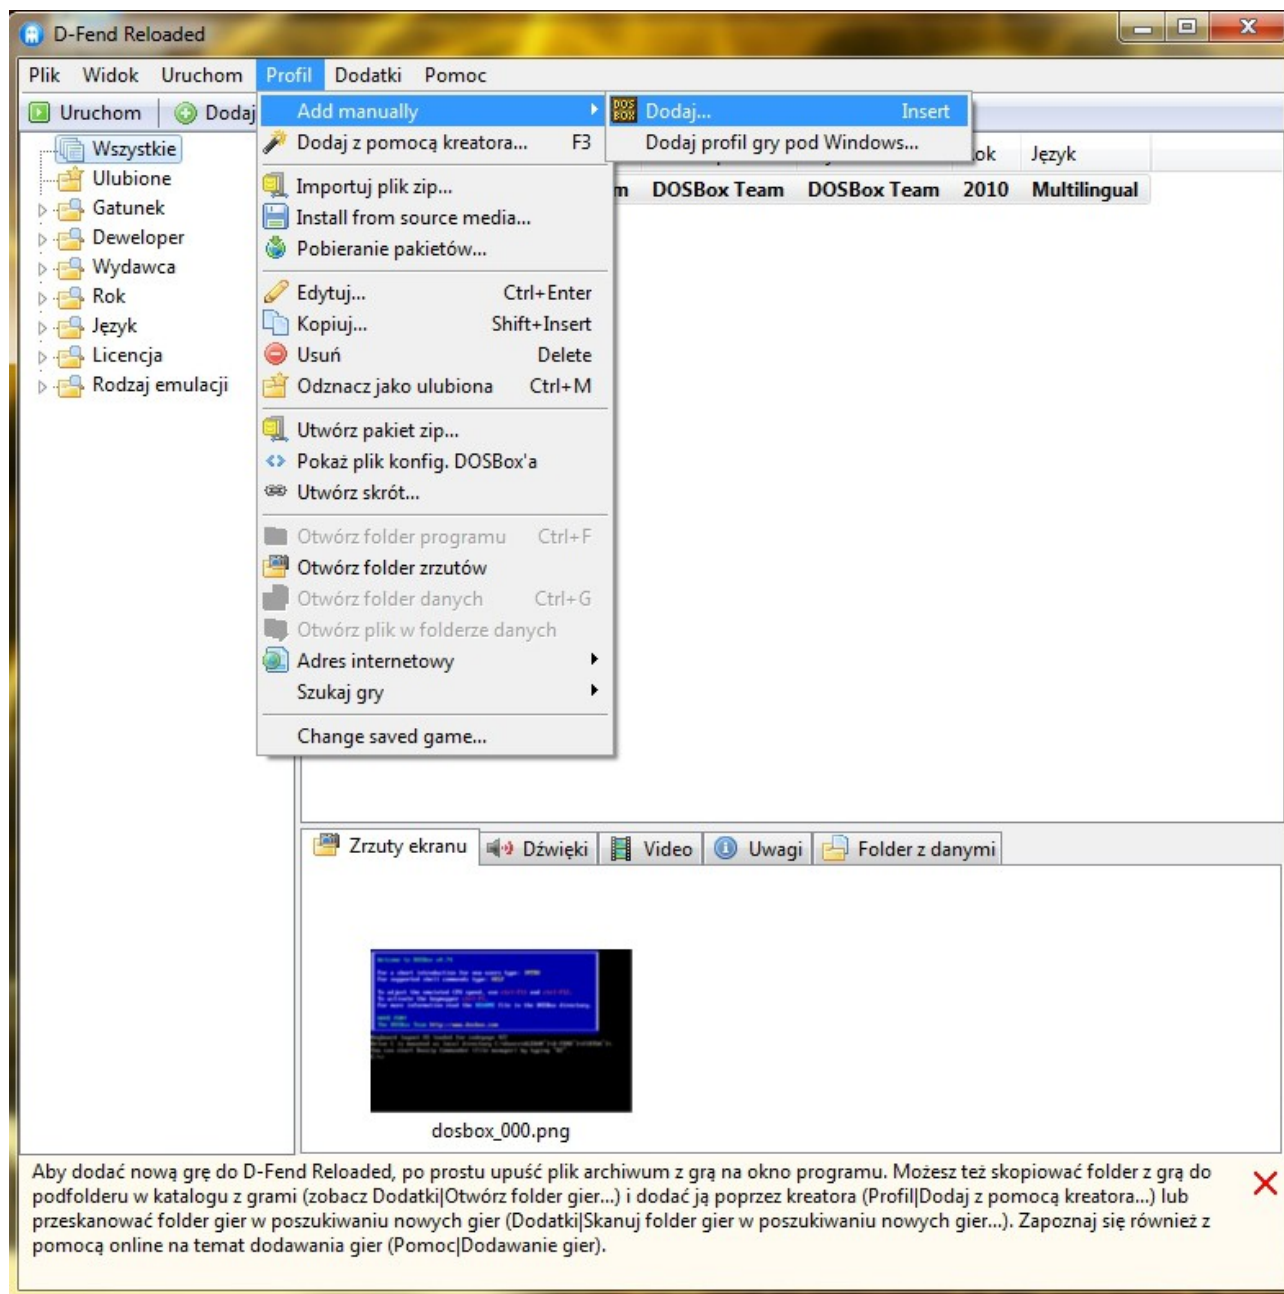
D-Fend Reloaded

Plik Widok Uruchom Profil Dodatki Pomoc

Uruchom Dodaj

Wszystkie
Ulubione
Gatunek
Deweloper
Wydawca
Rok
Język
Licencja
Rodzaj emulacji

Add manually
Dodaj z pomocą kreatora... F3
Importuj plik zip...
Install from source media...
Pobieranie pakietów...
Edytuj... Ctrl+Enter
Kopiuj... Shift+Insert
Usuń Delete
Odznacz jako ulubiona Ctrl+M
Utwórz pakiet zip...
Pokaż plik konfig. DOSBox'a
Utwórz skrót...
Otwórz folder programu Ctrl+F
Otwórz folder zrzutów
Otwórz folder danych Ctrl+G
Otwórz plik w folderze danych
Adres internetowy
Szukaj gry
Change saved game...

Dodaj... Insert
Dodaj profil gry pod Windows...

ok Język
m DOSBox Team DOSBox Team 2010 Multilingual

Zrzuty ekranu Dźwięki Video Uwagi Folder z danymi

dosbox_000.png

Aby dodać nową grę do D-Fend Reloaded, po prostu upuść plik archiwum z grą na okno programu. Możesz też skopiować folder z grą do podfolderu w katalogu z grami (zobacz Dodatki|Otwórz folder gier...) i dodać ją poprzez kreatora (Profil|Dodaj z pomocą kreatora...) lub przeskanować folder gier w poszukiwaniu nowych gier (Dodatki|Skanuj folder gier w poszukiwaniu nowych gier...). Zapoznaj się również z pomocą online na temat dodawania gier (Pomoc|Dodawanie gier).